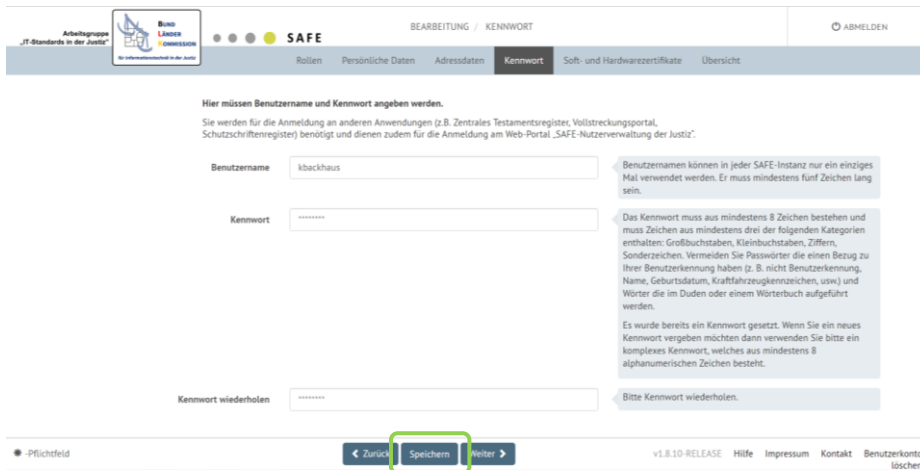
Arbeitsgruppe „IT-Standards in der Justiz"

BUND LÄNDER KOMMISSION für Informationstechnik in der Justiz

SAFE

BEARBEITUNG / KENNWORT

ABMELDEN

Rollen | Persönliche Daten | Adressdaten | Kennwort | Soft- und Hardwarezertifikate | Übersicht

Hier müssen Benutzername und Kennwort angeben werden.

Sie werden für die Anmeldung an anderen Anwendungen (z.B. Zentrales Testamentsregister, Vollstreckungsportal, Schutzschriftenregister) benötigt und dienen zudem für die Anmeldung am Web-Portal „SAFE-Nutzerverwaltung der Justiz".

Benutzername
kbackhaus
Benutzernamen können in jeder SAFE-Instanz nur ein einziges Mal verwendet werden. Er muss mindestens fünf Zeichen lang sein.

Kennwort
••••••••
Das Kennwort muss aus mindestens 8 Zeichen bestehen und muss Zeichen aus mindestens drei der folgenden Kategorien enthalten: Großbuchstaben, Kleinbuchstaben, Ziffern, Sonderzeichen. Vermeiden Sie Passwörter die einen Bezug zu Ihrer Benutzerkennung haben (z. B. nicht Benutzerkennung, Name, Geburtsdatum, Kraftfahrzeugkennzeichen, usw.) und Wörter die im Duden oder einem Wörterbuch aufgeführt werden.

Es wurde bereits ein Kennwort gesetzt. Wenn Sie ein neues Kennwort vergeben möchten dann verwenden Sie bitte ein komplexes Kennwort, welches aus mindestens 8 alphanumerischen Zeichen besteht.

Kennwort wiederholen
••••••••
Bitte Kennwort wiederholen.

* -Pflichtfeld

< Zurück | Speichern | Weiter >

v1.8.10-RELEASE | Hilfe | Impressum | Kontakt | Benutzerkonto löschen